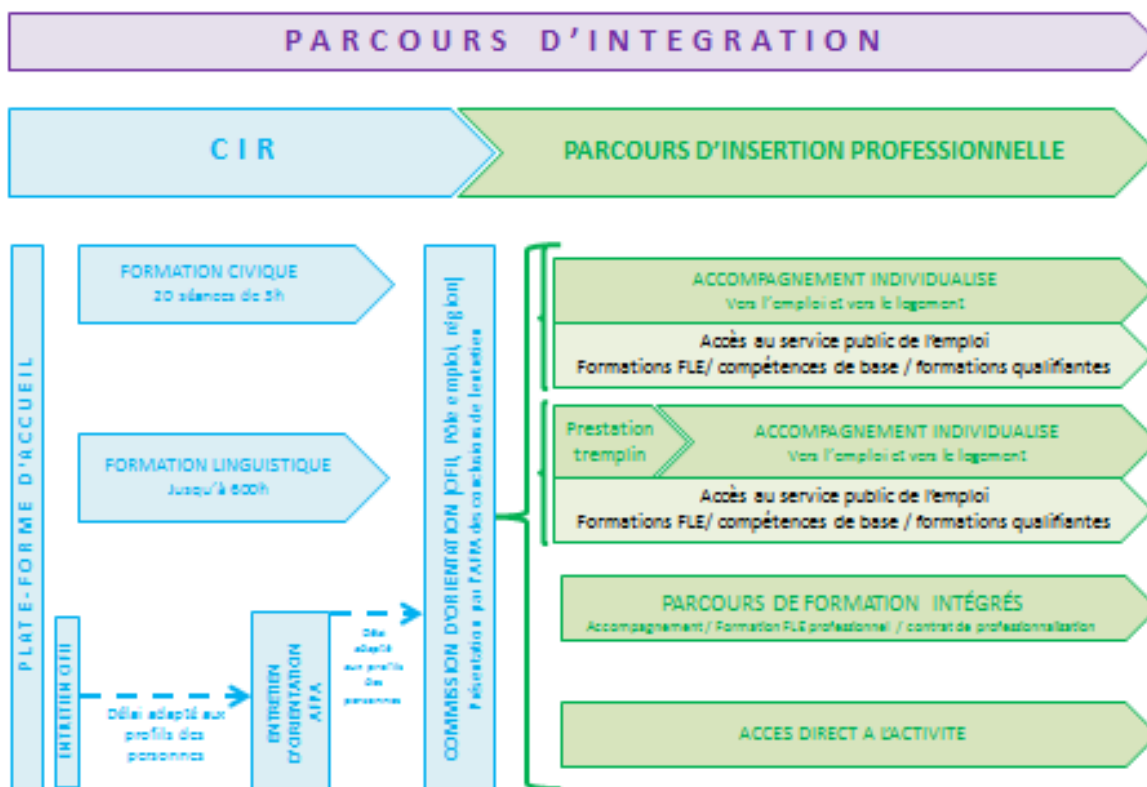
PARCOURS D'INTEGRATION

CIR

PARCOURS D'INSERTION PROFESSIONNELLE

PLATE-FORME D'ACCUEIL

FORMATION CIVIQUE
20 séances de 3h

FORMATION LINGUISTIQUE
Jusqu'à 600h

ENTRETIEN CIR

Délai adapté aux profils des personnes

ENTRETIEN D'ORIENTATION AIPA

Délai adapté aux profils des personnes

COMMISSION D'ORIENTATION [OFII, Pôle emploi, région]
Présentation par l'AIPA des conclusions de l'entretien

ACCOMPAGNEMENT INDIVIDUALISE
Vers l'emploi et vers le logement

Accès au service public de l'emploi
Formations FLE/ compétences de base / formations qualifiantes

Prestation tremplin

ACCOMPAGNEMENT INDIVIDUALISE
Vers l'emploi et vers le logement

Accès au service public de l'emploi
Formations FLE/ compétences de base / formations qualifiantes

PARCOURS DE FORMATION INTÉGRÉS
Accompagnement / Formation FLE professionnel / contrat de professionnalisation

ACCES DIRECT A L'ACTIVITE